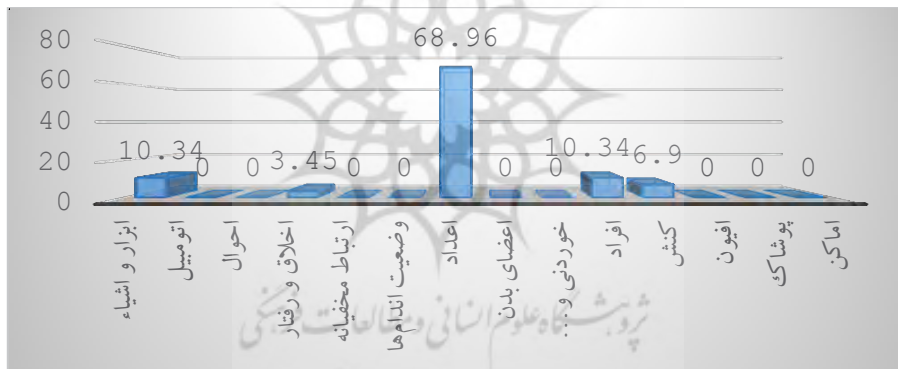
80
60
40
20
0

10.34
0
0
3.45
0
0
68.96
0
0
10.34
6.9
0
0
0

ابزار و اشیاء
اتومبیل
احوال
اخلاق و رفتار
ارتباط مخفیانه
وضعیت اندام‌ها
اعداد
اعضای بدن
خوردنی و...
افراد
کنش
افیون
پوشاک
اماکن

پژوهشگاه علوم انسانی و مطالعات فرهنگی